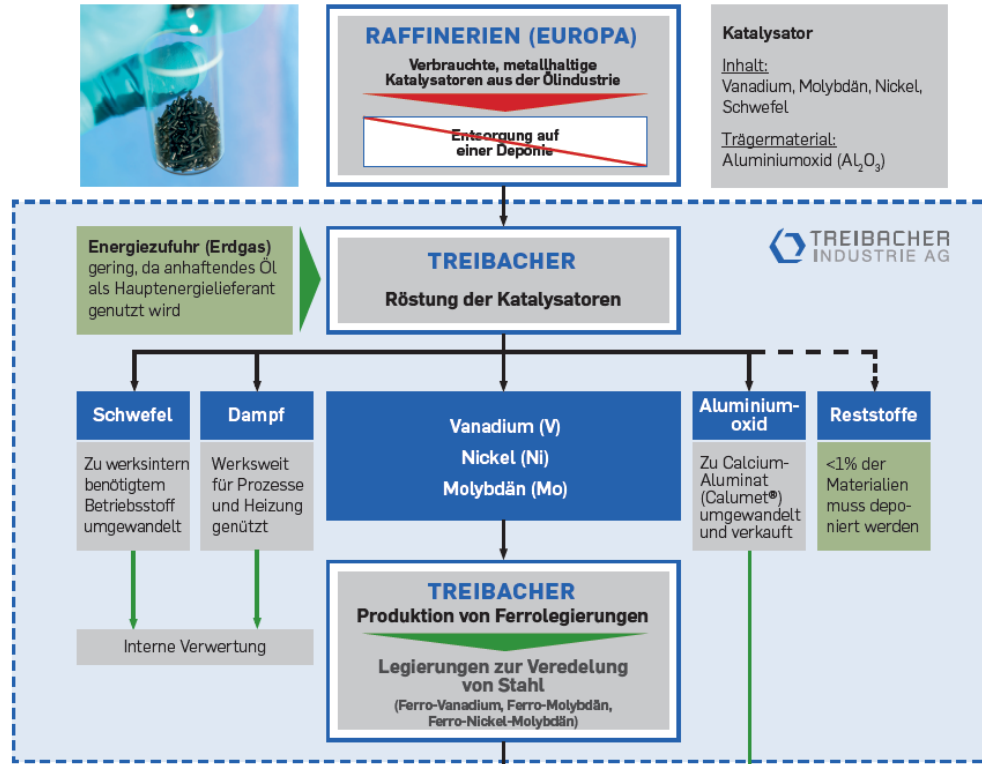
RAFFINERIEN (EUROPA)

Verbrauchte, metallhaltige Katalysatoren aus der Ölindustrie

Entsorgung auf einer Deponie

Katalysator

Inhalt:
Vanadium, Molybdän, Nickel, Schwefel

Trägermaterial:
Aluminiumoxid ($Al_2O_3$)

TREIBACHER INDUSTRIE AG

Energiezufuhr (Erdgas)
gering, da anhaftendes Öl als Hauptenergielieferant genutzt wird

TREIBACHER

Röstung der Katalysatoren

Schwefel

Zu werksintern benötigtem Betriebsstoff umgewandelt

Dampf

Werksweit für Prozesse und Heizung genützt

Vanadium (V)
Nickel (Ni)
Molybdän (Mo)

Aluminiumoxid

Zu Calcium-Aluminat (Calumet®) umgewandelt und verkauft

Reststoffe

<1% der Materialien muss deponiert werden

Interne Verwertung

TREIBACHER

Produktion von Ferrolegierungen

Legierungen zur Veredelung von Stahl
(Ferro-Vanadium, Ferro-Molybdän, Ferro-Nickel-Molybdän)